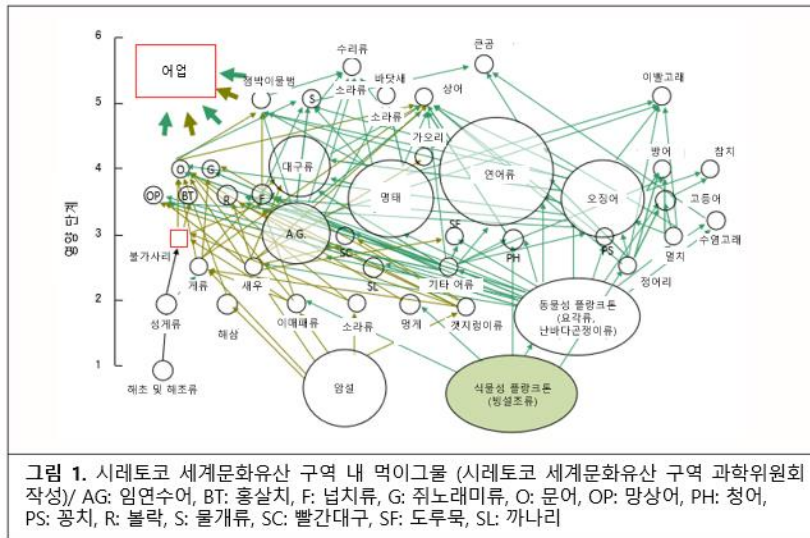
6
5
4
3
2
1
영양 단계

어업
해박이물범
수리류
바닷새
큰곰
소라류
S
소라류
상어
이빨고래
가오리
대구류
명태
연어류
오징어
방어
참치
O
G
OP
BT
R
F
고등어
A.G.
SF
PH
PS
수염고래
SC
불가사리
멸치
게류
새우
SL
기타 어류
정어리
성게류
해삼
이매패류
소라류
멍게
갯지렁이류
동물성 플랑크톤 (요각류, 난바다곤쟁이류)
해초 및 해조류
암설
식물성 플랑크톤 (빙설조류)

그림 1. 시레토코 세계문화유산 구역 내 먹이그물 (시레토코 세계문화유산 구역 과학위원회 작성)/ AG: 임연수어, BT: 홍살치, F: 넙치류, G: 쥐노래미류, O: 문어, OP: 망상어, PH: 청어, PS: 꽁치, R: 볼락, S: 물개류, SC: 빨간대구, SF: 도루묵, SL: 까나리